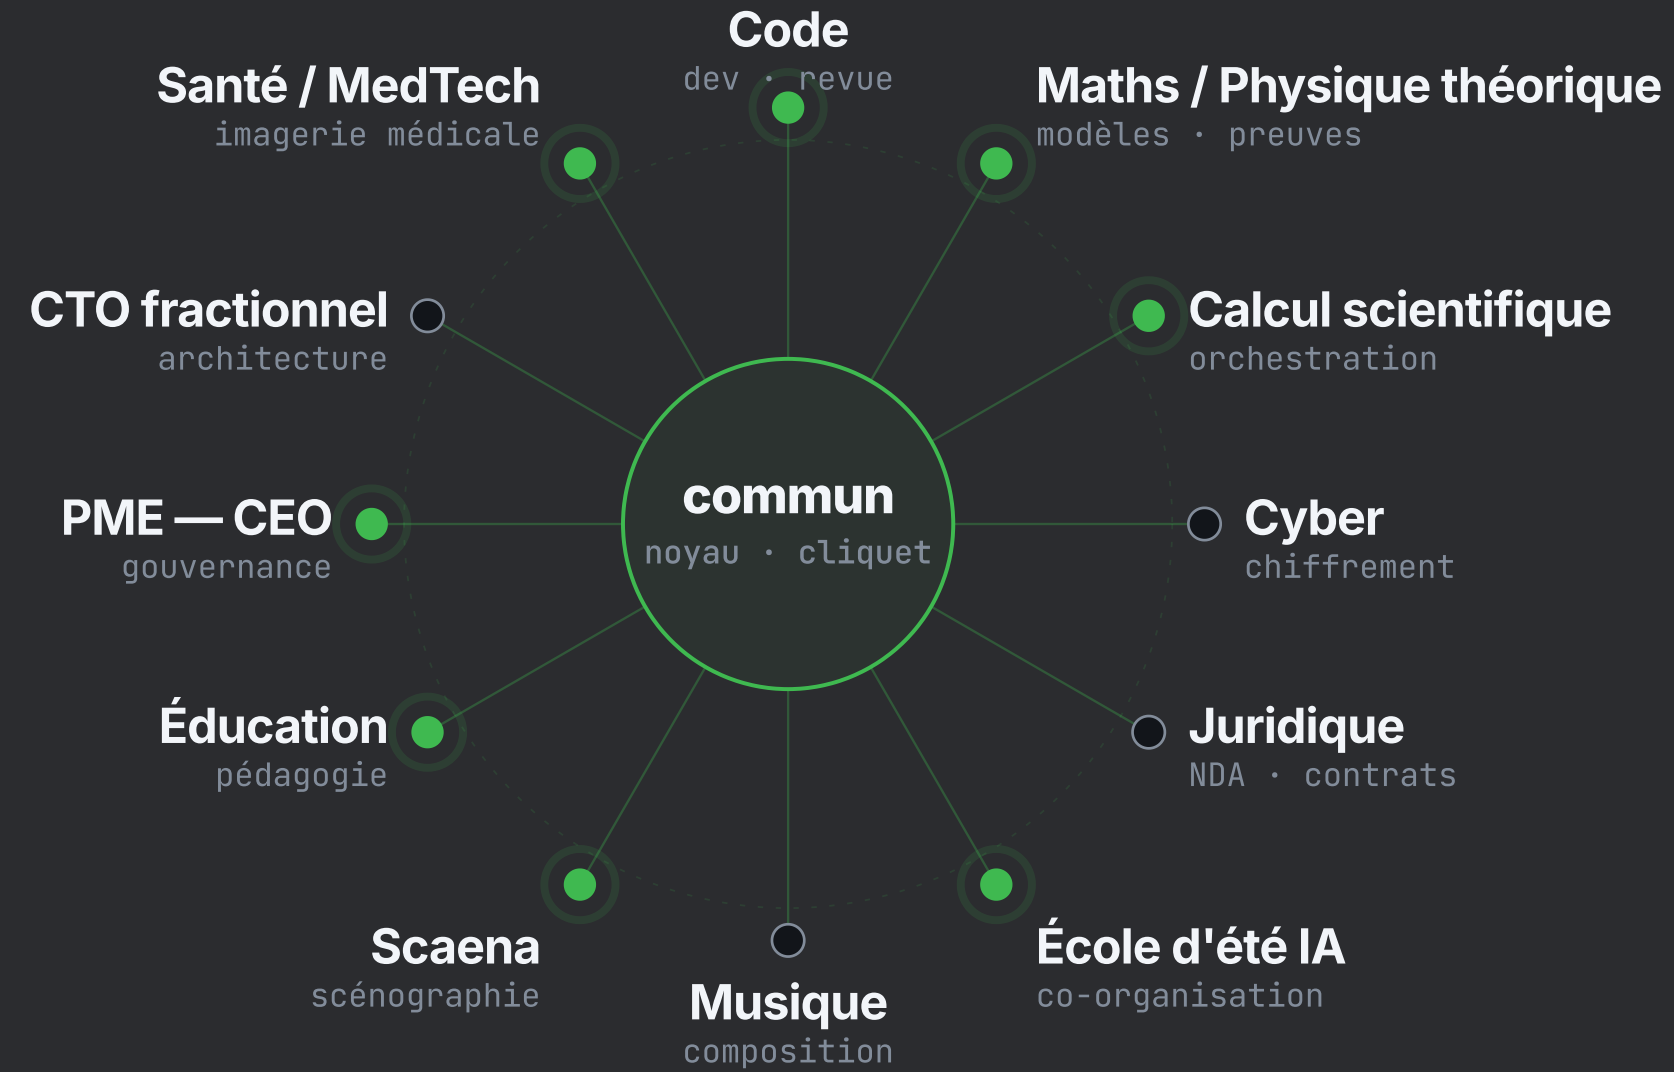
Code
dev · revue

Santé / MedTech
imagerie médicale

Maths / Physique théorique
modèles · preuves

CTO fractionnel
architecture

Calcul scientifique
orchestration

commun
noyau · cliquet

PME — CEO
gouvernance

Cyber
chiffrement

Éducation
pédagogie

Juridique
NDA · contrats

Scaena
scénographie

École d'été IA
co-organisation

Musique
composition